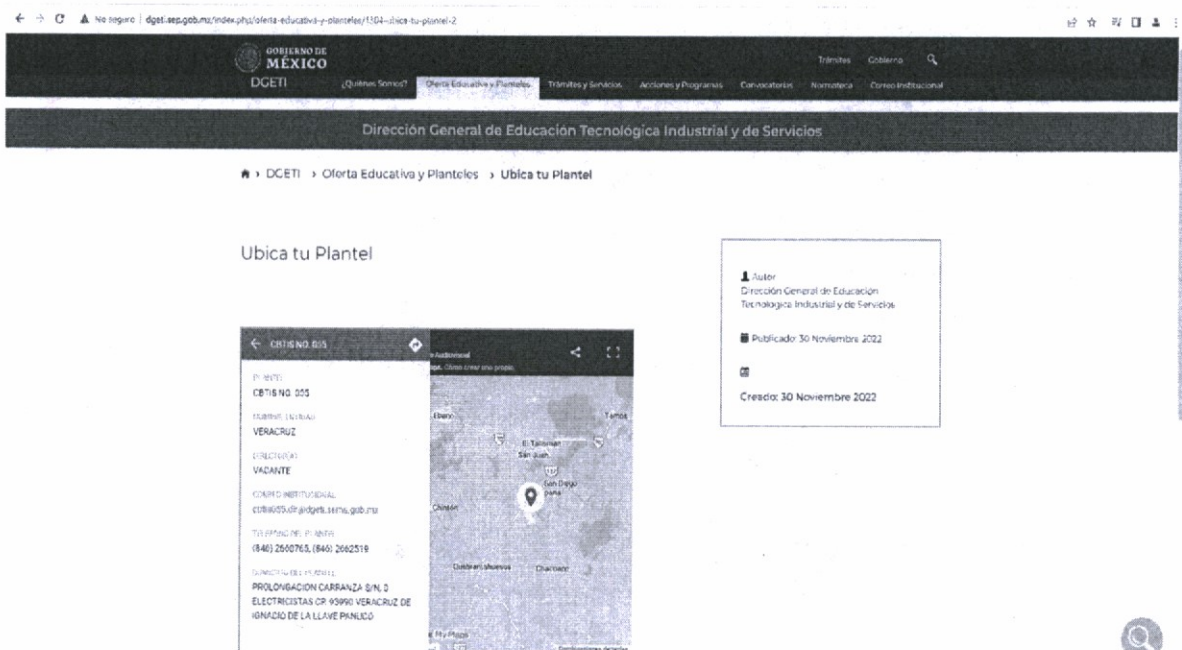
No seguro | dgeti.sep.gob.mx/index.php/oferta-educativa-y-planteles/1304-ubica-tu-plantel-2

GOBIERNO DE MÉXICO
DGETI
Trámites Gobierno
¿Quiénes Somos? Oferta Educativa y Planteles Trámites y Servicios Acciones y Programas Convocatorias Normateca Correo Institucional

Dirección General de Educación Tecnológica Industrial y de Servicios

DGETI › Oferta Educativa y Planteles › Ubica tu Plantel

Ubica tu Plantel

Autor
Dirección General de Educación Tecnológica Industrial y de Servicios

Publicado: 30 Noviembre 2022

Creado: 30 Noviembre 2022

CBTIS NO. 005
PLANTEL
CBTIS NO. 005
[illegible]
VERACRUZ
DIRECTOR(A)
VACANTE
CORREO INSTITUCIONAL
cbtis005.dir@dgeti.sems.gob.mx
TELÉFONO DEL PLANTEL
(846) 2600765, (846) 2662519
DOMICILIO DEL PLANTEL
PROLONGACION CARRANZA S/N, 3 ELECTRICISTAS CP. 93990 VERACRUZ DE IGNACIO DE LA LLAVE PANUCO

Ébano
Tamos
El Tamarindo
San Juan
San Diego
Chinton
Chacoaco
My Maps